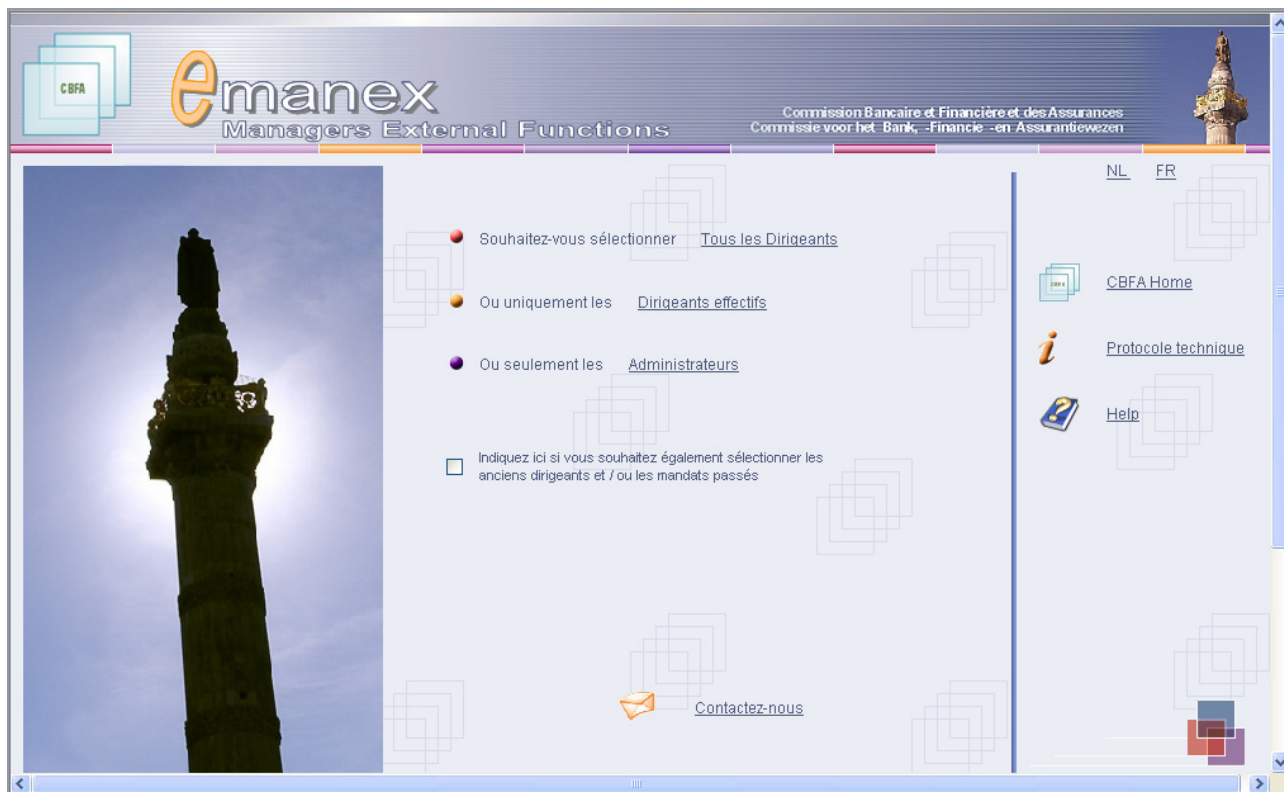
CBFA

emanex
Managers External Functions

Commission Bancaire et Financière et des Assurances
Commissie voor het Bank, -Financie -en Assurantiewezen

NL FR

Souhaitez-vous sélectionner Tous les Dirigeants

Ou uniquement les Dirigeants effectifs

Ou seulement les Administrateurs

Indiquez ici si vous souhaitez également sélectionner les anciens dirigeants et / ou les mandats passés

CBFA Home

Protocole technique

Help

Contactez-nous